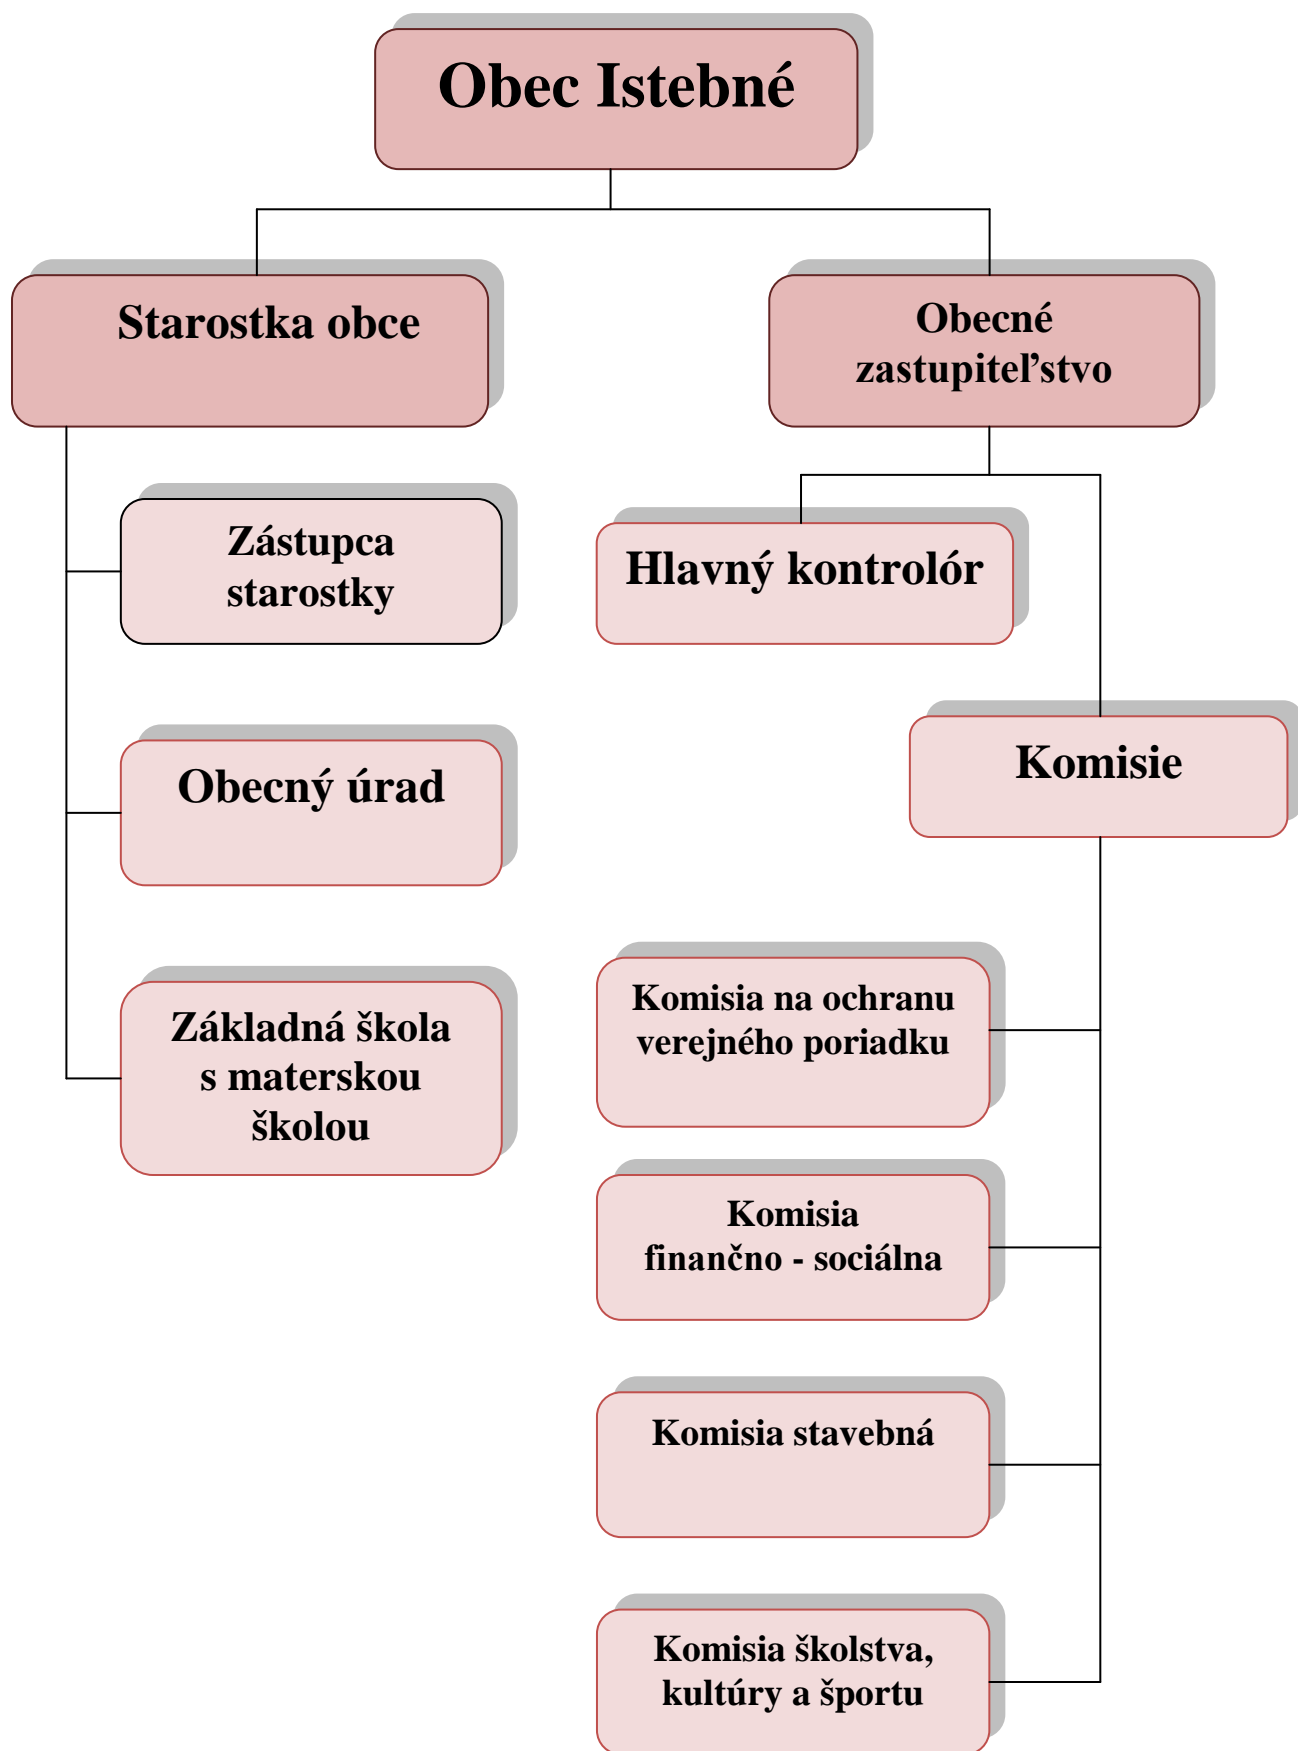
Obec Istebné

Starostka obce

Obecné zastupiteľstvo

Zástupca starostky

Hlavný kontrolór

Komisie

Obecný úrad

Základná škola s materskou školou

Komisia na ochranu verejného poriadku

Komisia finančno - sociálna

Komisia stavebná

Komisia školstva, kultúry a športu